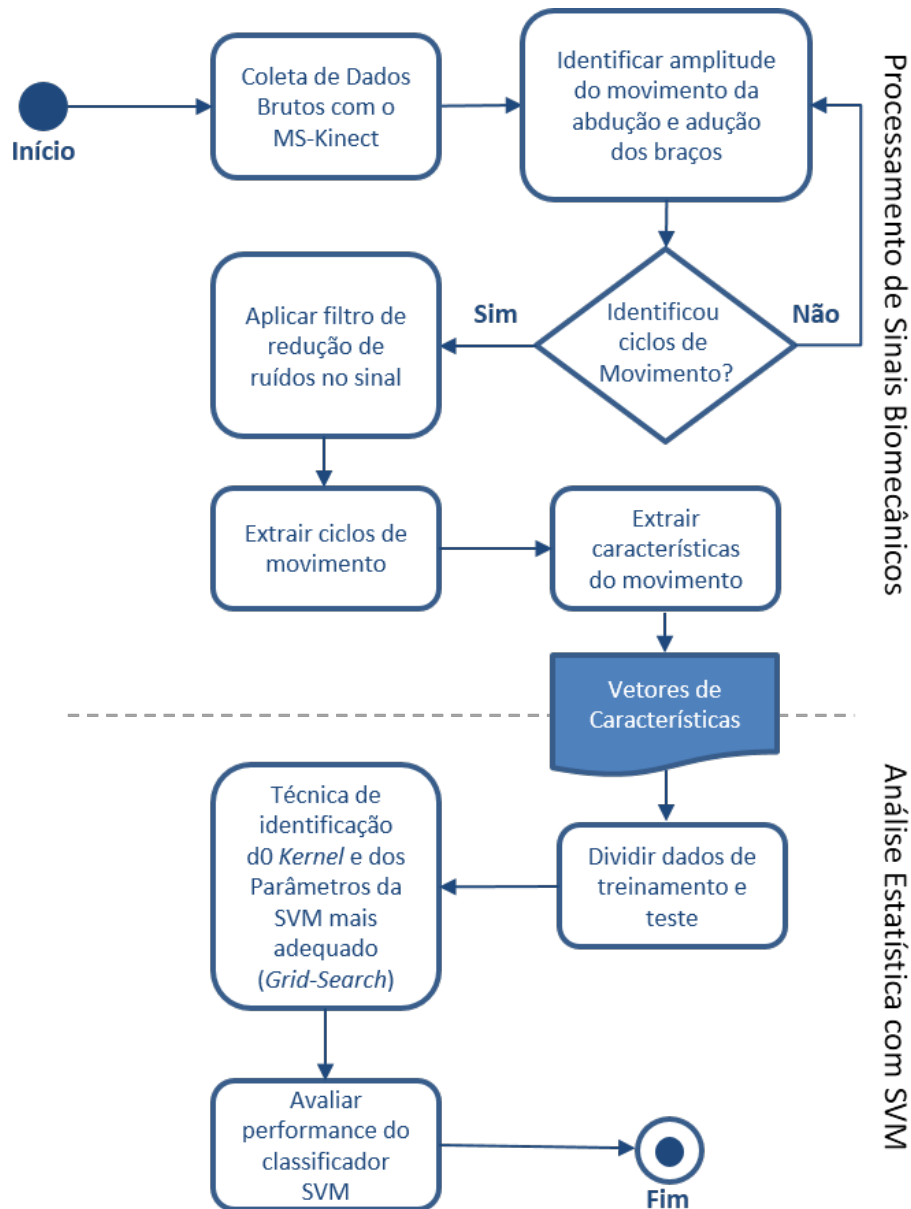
Início

Coleta de Dados Brutos com o MS-Kinect

Identificar amplitude do movimento da abdução e adução dos braços

Processamento de Sinais Biomecânicos

Aplicar filtro de redução de ruídos no sinal

Sim

Identificou ciclos de Movimento?

Não

Extrair ciclos de movimento

Extrair características do movimento

Vetores de Características

Análise Estatística com SVM

Técnica de identificação d0 *Kernel* e dos Parâmetros da SVM mais adequado (*Grid-Search*)

Dividir dados de treinamento e teste

Avaliar performance do classificador SVM

Fim